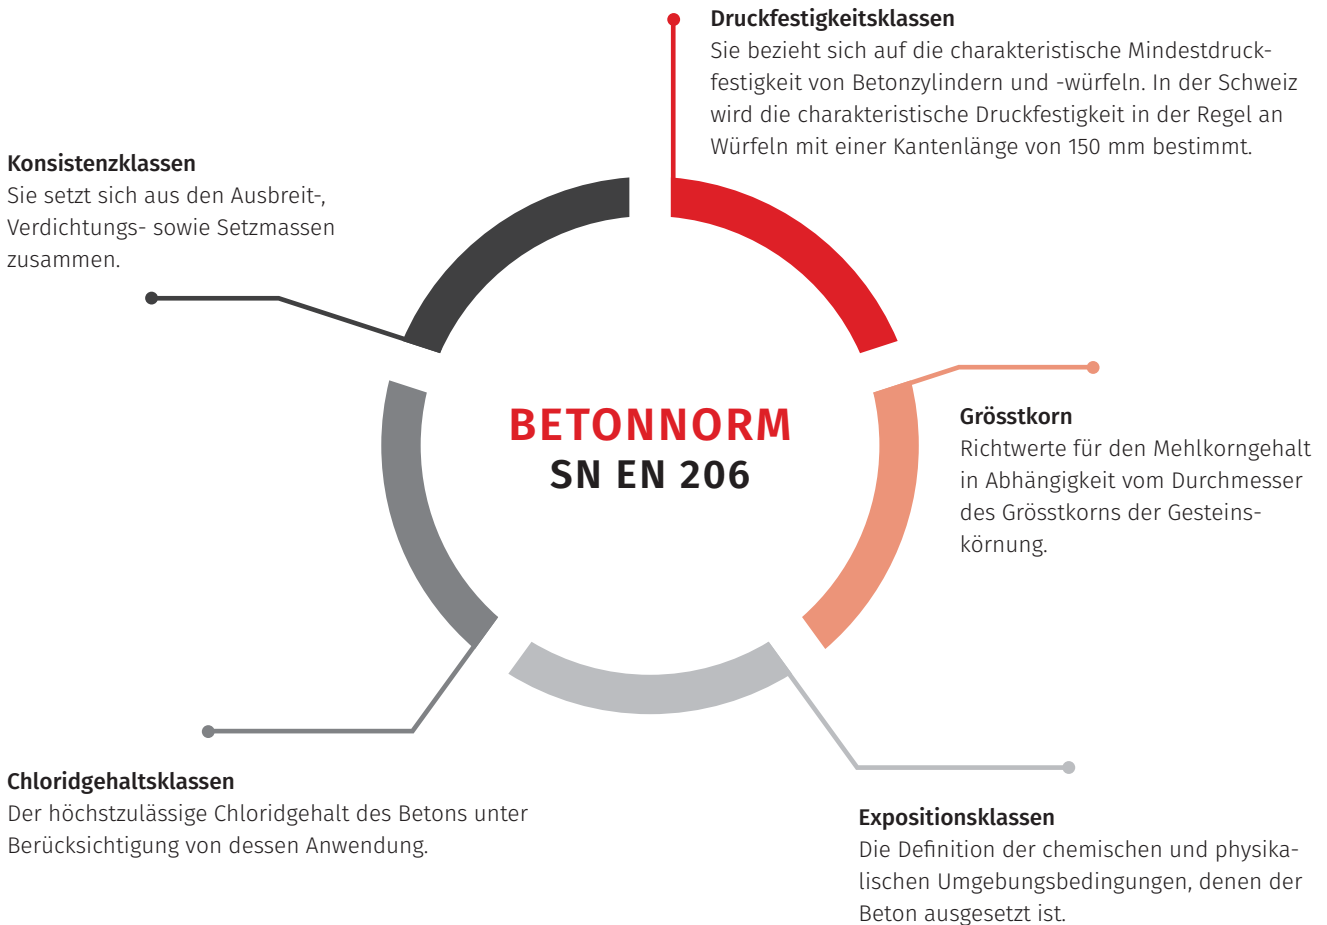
Druckfestigkeitsklassen
Sie bezieht sich auf die charakteristische Mindestdruckfestigkeit von Betonzylindern und -würfeln. In der Schweiz wird die charakteristische Druckfestigkeit in der Regel an Würfeln mit einer Kantenlänge von 150 mm bestimmt.

Konsistenzklassen
Sie setzt sich aus den Ausbreit-, Verdichtungs- sowie Setzmassen zusammen.

BETONNORM
SN EN 206

Grösstkorn
Richtwerte für den Mehlkorngehalt in Abhängigkeit vom Durchmesser des Grösstkorns der Gesteinskörnung.

Chloridgehaltsklassen
Der höchstzulässige Chloridgehalt des Betons unter Berücksichtigung von dessen Anwendung.

Expositionsklassen
Die Definition der chemischen und physikalischen Umgebungsbedingungen, denen der Beton ausgesetzt ist.